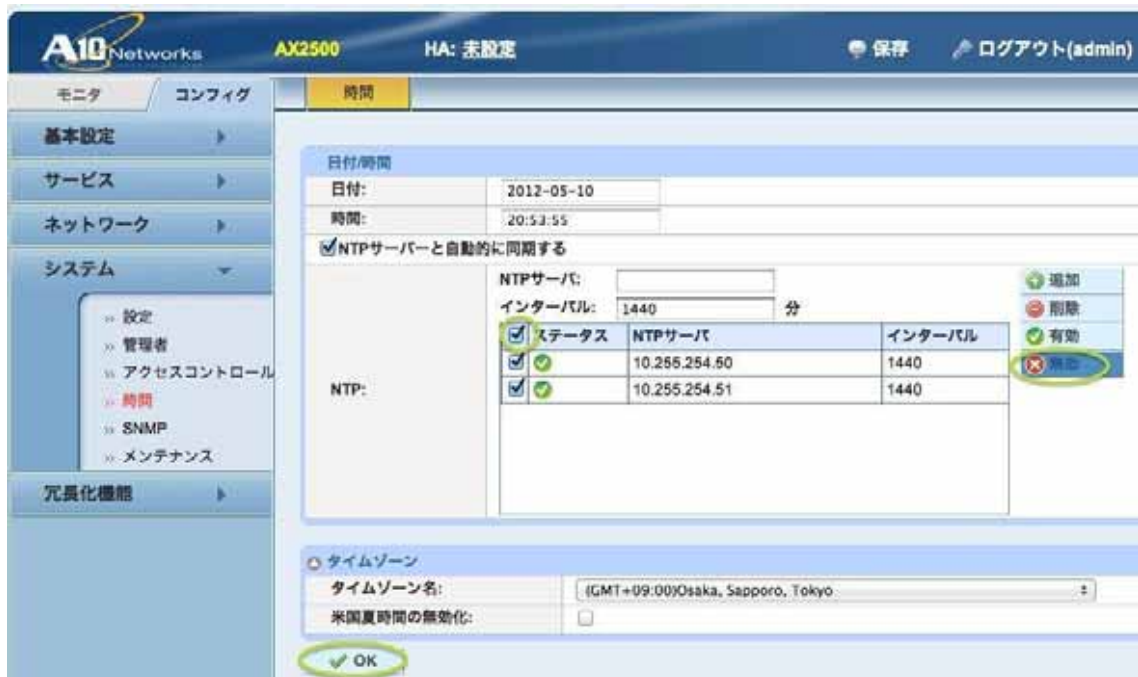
A10 Networks AX2500 HA: 未設定 保存 ログアウト(admin)

モニタ コンフィグ

時間

基本設定

サービス

ネットワーク

システム

» 設定
» 管理者
» アクセスコントロール
» 時間
» SNMP
» メンテナンス

冗長化機能

日付/時間

| 日付: | 2012-05-10 |
|---|---|
| 時間: | 20:53:55 |

NTPサーバーと自動的に同期する

NTP:

NTPサーバ:

インターバル: 1440 分

| | ステータス | NTPサーバ | インターバル |
|---|---|---|---|
| ☑ | | 10.255.254.50 | 1440 |
| ☑ | | 10.255.254.51 | 1440 |

追加
削除
有効
無効

タイムゾーン

| タイムゾーン名: | (GMT+09:00)Osaka, Sapporo, Tokyo |
|---|---|
| 米国夏時間の無効化: | |

OK